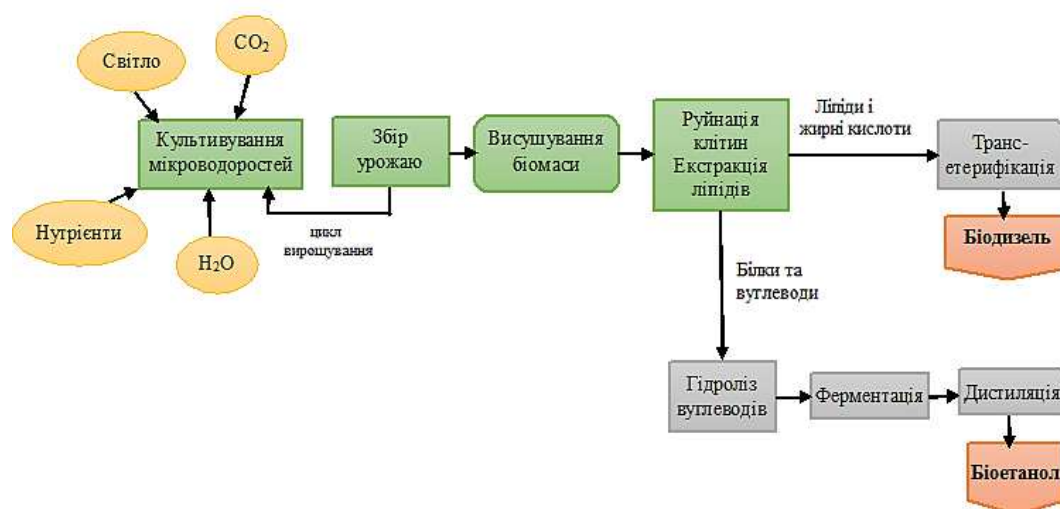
Світло

$CO_2$

Культивування мікроводоростей

Нутрієнти

$H_2O$

цикл вирощування

Збір урожаю

Висушування біомаси

Руйнація клітин Екстракція ліпідів

Ліпіди і жирні кислоти

Транс-етерифікація

Біодизель

Білки та вуглеводи

Гідроліз вуглеводів

Ферментація

Дистиляція

Біоетанол